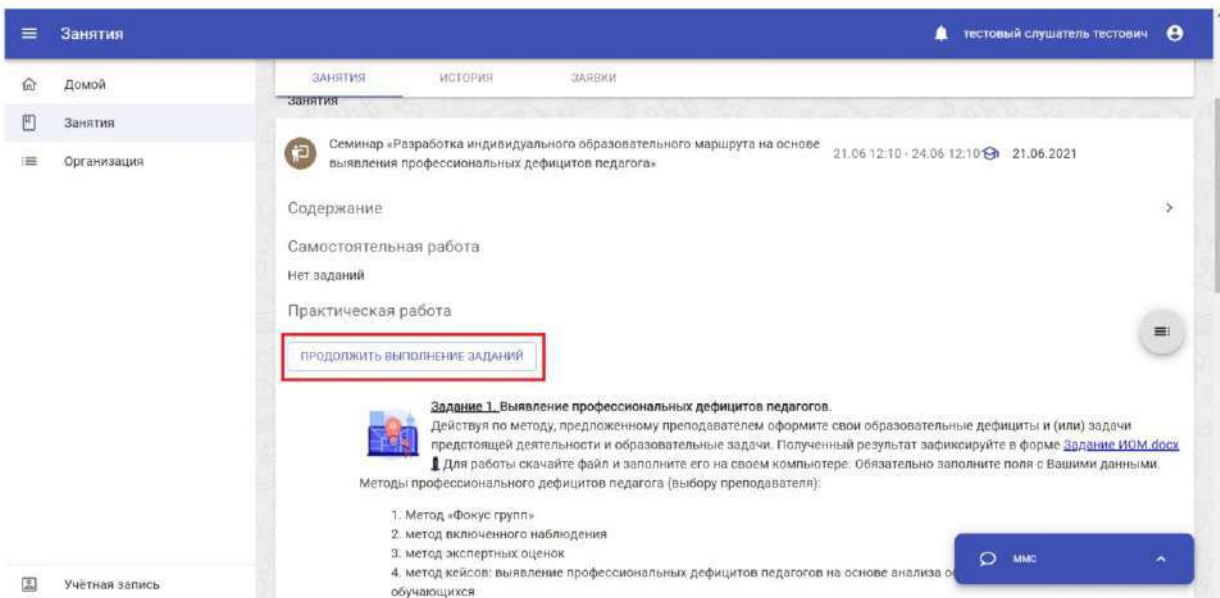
Занятия

тестовый слушатель тестович

Домой
Занятия
Организация

ЗАНЯТИЯ ИСТОРИЯ ЗАЯВКИ

Занятия

Семинар «Разработка индивидуального образовательного маршрута на основе выявления профессиональных дефицитов педагога» 21.06 12:10 - 24.06 12:10 21.06.2021

Содержание

Самостоятельная работа

Нет заданий

Практическая работа

ПРОДОЛЖИТЬ ВЫПОЛНЕНИЕ ЗАДАНИЙ

Задание 1. Выявление профессиональных дефицитов педагогов.
Действуя по методу, предложенному преподавателем оформите свои образовательные дефициты и (или) задачи предстоящей деятельности и образовательные задачи. Полученный результат зафиксируйте в форме Задание ИОМ.docx
Для работы скачайте файл и заполните его на своем компьютере. Обязательно заполните поля с Вашими данными.
Методы профессионального дефицитов педагога (выбору преподавателя):

1. Метод «Фокус групп»
2. метод включенного наблюдения
3. метод экспертных оценок
4. метод кейсов: выявление профессиональных дефицитов педагогов на основе анализа о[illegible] обучающихся

ммс

Учётная запись